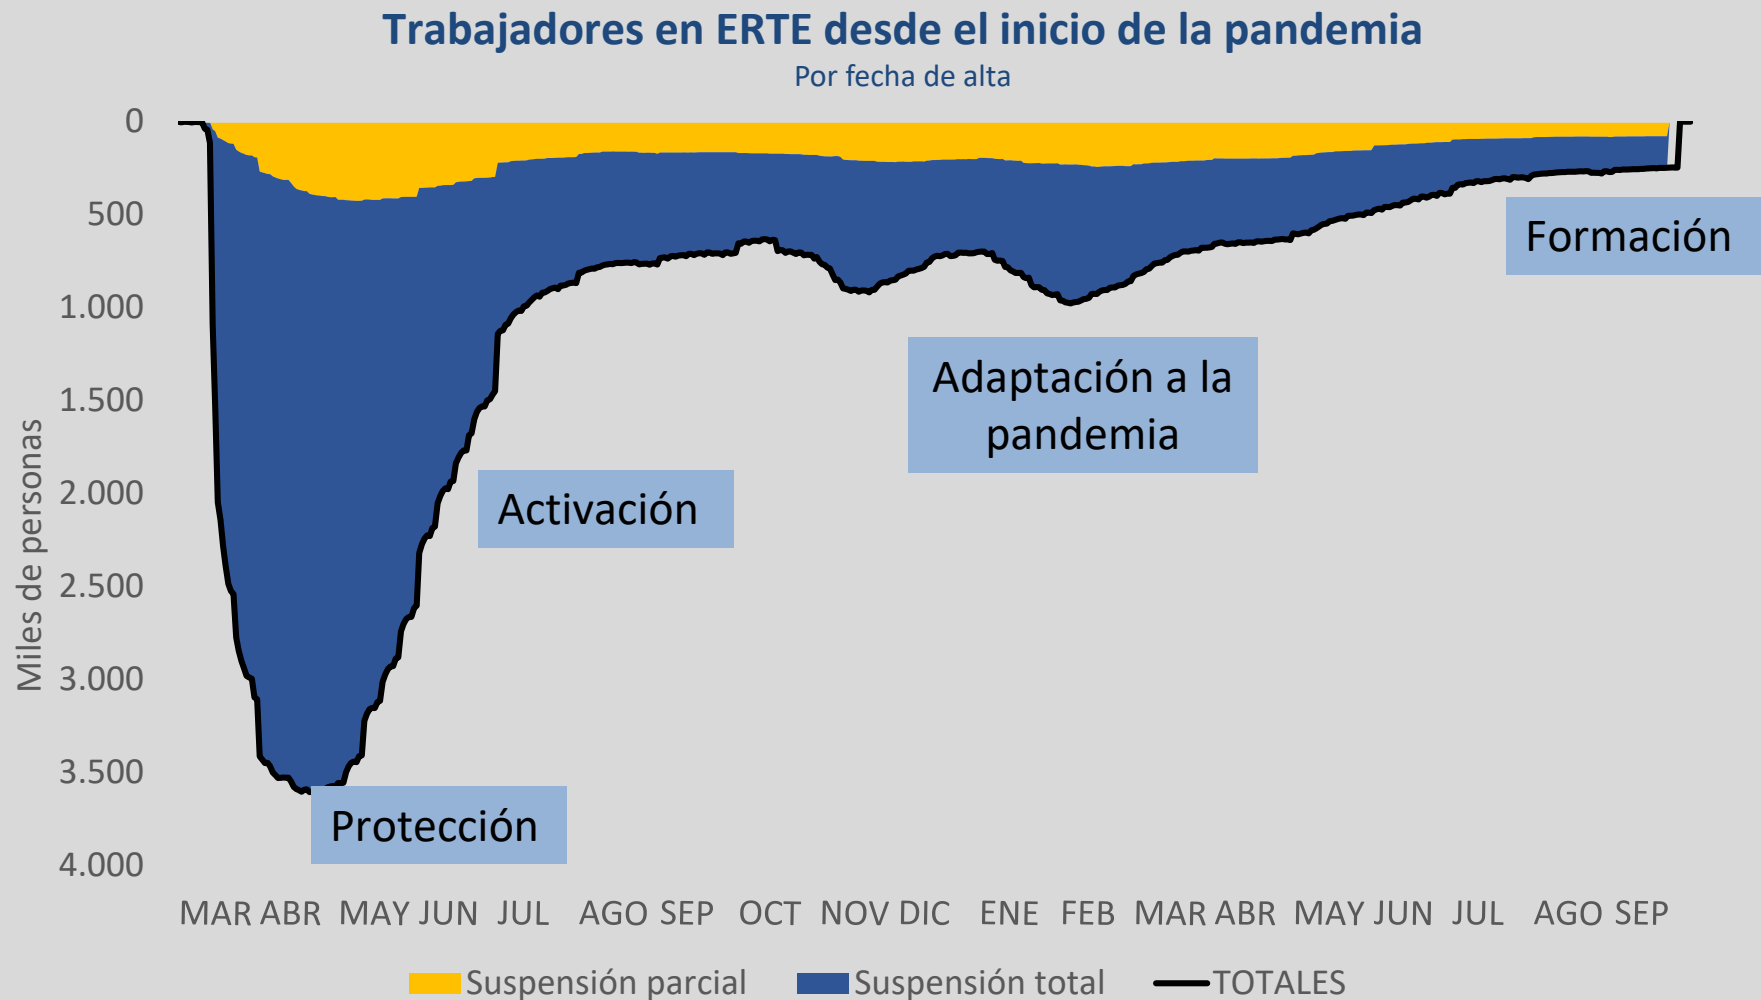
Trabajadores en ERTE desde el inicio de la pandemia
Por fecha de alta

Miles de personas

0
500
1.000
1.500
2.000
2.500
3.000
3.500
4.000

Formación

Adaptación a la pandemia

Activación

Protección

MAR ABR MAY JUN JUL AGO SEP OCT NOV DIC ENE FEB MAR ABR MAY JUN JUL AGO SEP

Suspensión parcial Suspensión total TOTALES